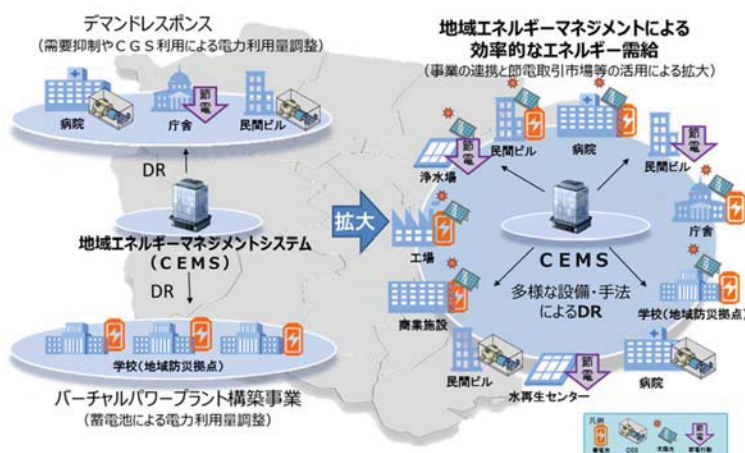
デマンドレスポンス
（需要抑制やＣＧＳ利用による電力利用量調整）

病院
庁舎
節電
民間ビル

DR

地域エネルギーマネジメントシステム
（ＣＥＭＳ）

DR

学校（地域防災拠点）

バーチャルパワープラント構築事業
（蓄電池による電力利用量調整）

拡大

地域エネルギーマネジメントによる
効率的なエネルギー需給
（事業の連携と節電取引市場等の活用による拡大）

民間ビル
節電
病院
民間ビル
節電
浄水場
工場
庁舎
CEMS
多様な設備・手法によるDR
商業施設
学校（地域防災拠点）
民間ビル
節電
水再生センター
病院

凡例
蓄電池
CGS
太陽光
節電行動